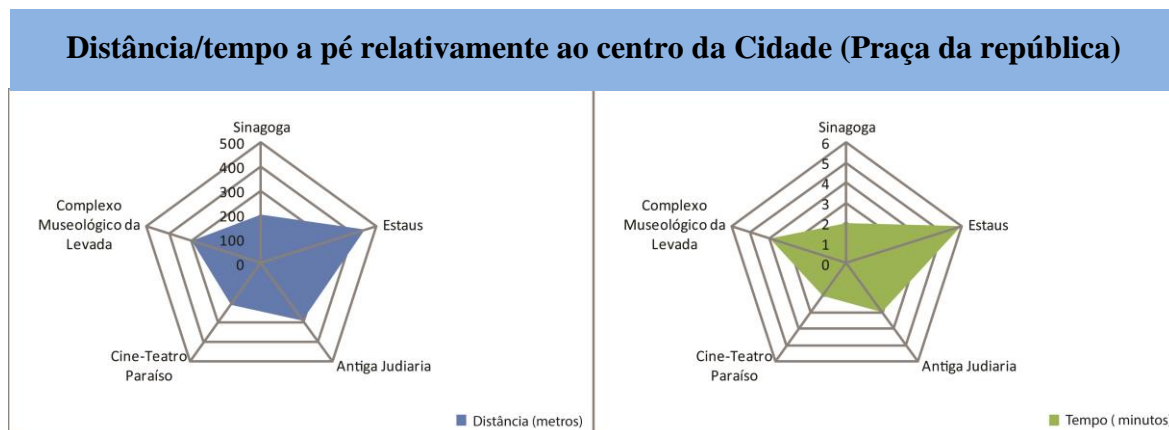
Distância/tempo a pé relativamente ao centro da Cidade (Praça da república)

Sinagoga
500
400
300
200
100
0
Estaus
Antiga Judiaria
Cine-Teatro Paraíso
Complexo Museológico da Levada
Distância (metros)

Sinagoga
6
5
4
3
2
1
0
Estaus
Antiga Judiaria
Cine-Teatro Paraíso
Complexo Museológico da Levada
Tempo ( minutos